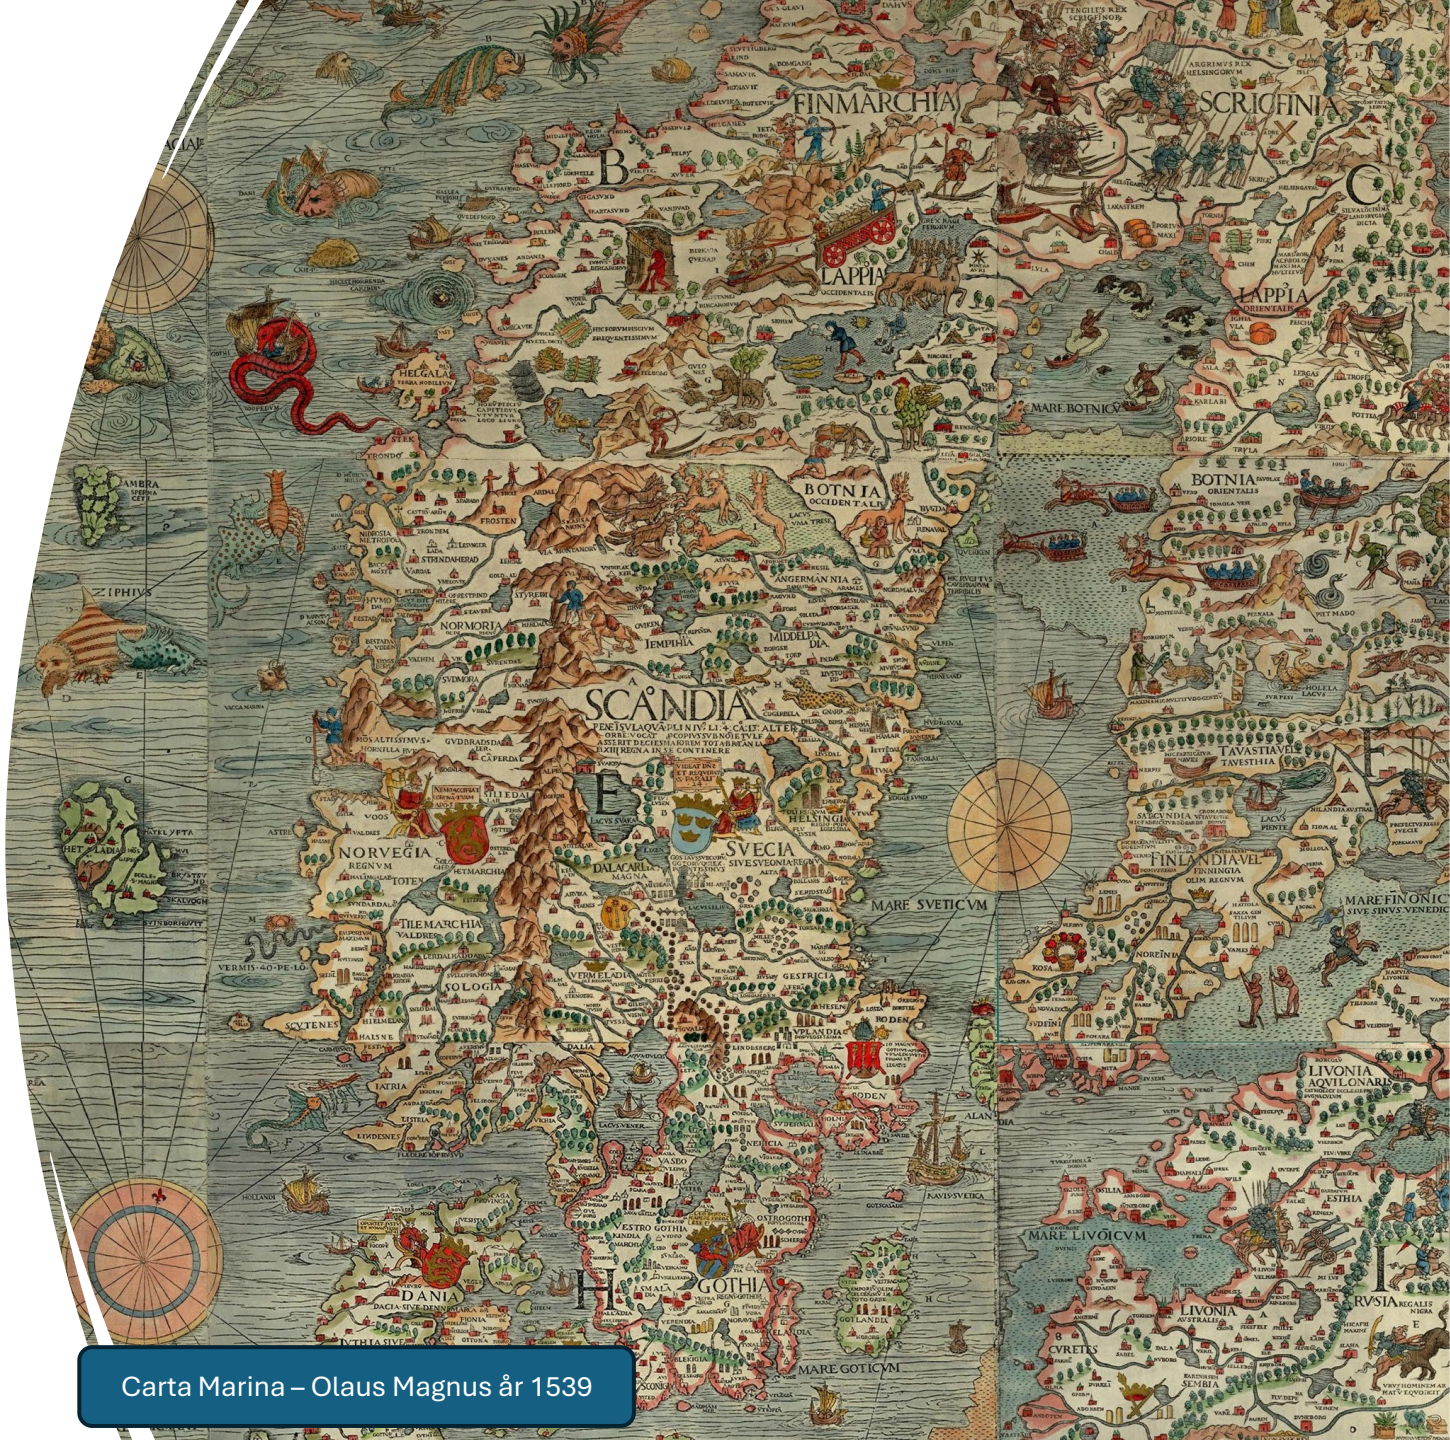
FINMARCHIA

SCRICFINIA

B

C

LAPPIA

LAPPIA ORIENTALIS

HELGALAND

MARE BOTNICV

BOTNIA OCCIDENTALIS

BOTNIA ORIENTALIS

ZIPHIVS

NORMORIA

IEMPTIA

MIDDELPADIA

ANGERMANNIA

SCANDIA

E

F

NORVEGIA REGNUM

SVECIA

HELSINGIA

DALACARLIA

FINLANDIA

MARE SVETICVM

MARE FINONICVM

TILEMARCHIA

VALDRES

SOLOGIA

VERMELANDIA

GESTRICIA

VERMIS 40 PE LO

LIVONIA AQVILONARIS

ESTHIA

MARE LIVOICVM

LIVONIA AUSTRALIS

RVSIA

DANIA

GOTHIA

GOTLANDIA

H

I

MARE GOTICVM

Carta Marina – Olaus Magnus år 1539